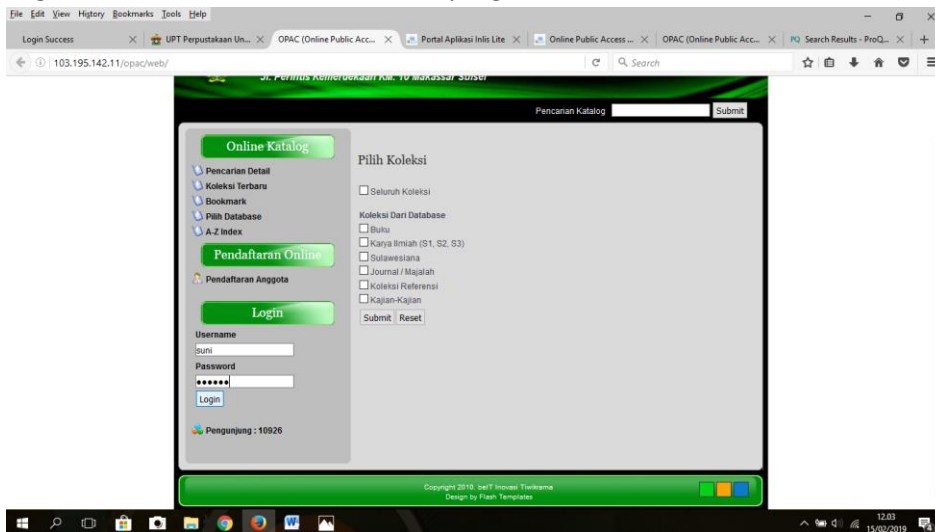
File Edit View History Bookmarks Tools Help

Login Success | UPT Perpustakaan Un... | OPAC (Online Public Acc... | Portal Aplikasi Inlis Lite | Online Public Access ... | OPAC (Online Public Acc... | Search Results - ProQ...

103.195.142.11/opac/web/

Search

Jl. Perintis Kemerdekaan Km. 10 Makassar Sulsel

Pencarian Katalog Submit

Online Katalog

Pencarian Detail
Koleksi Terbaru
Bookmark
Pilih Database
A-Z Index

Pendaftaran Online

Pendaftaran Anggota

Login

Username
suni
Password
••••••
Login

Pengunjung : 10926

Pilih Koleksi

Seluruh Koleksi

Koleksi Dari Database
Buku
Karya Ilmiah (S1, S2, S3)
Sulawesiana
Journal / Majalah
Koleksi Referensi
Kajian-Kajian

Submit Reset

Copyright 2010. belT Inovasi Tiwikrama
Design by Flash Templates

12.03
15/02/2019